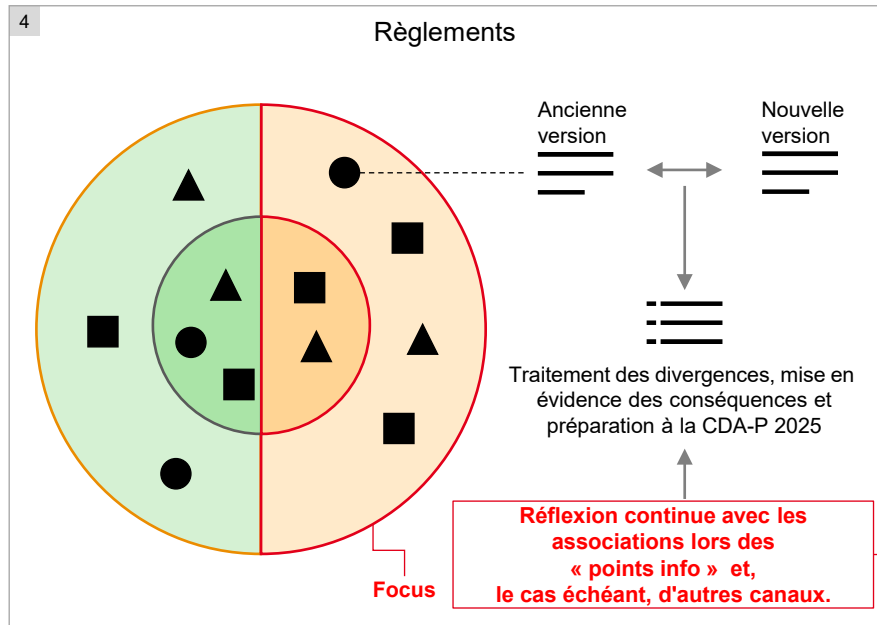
4

Règlements

Ancienne version

Nouvelle version

Traitement des divergences, mise en évidence des conséquences et préparation à la CDA-P 2025

Réflexion continue avec les associations lors des « points info » et, le cas échéant, d'autres canaux.

Focus